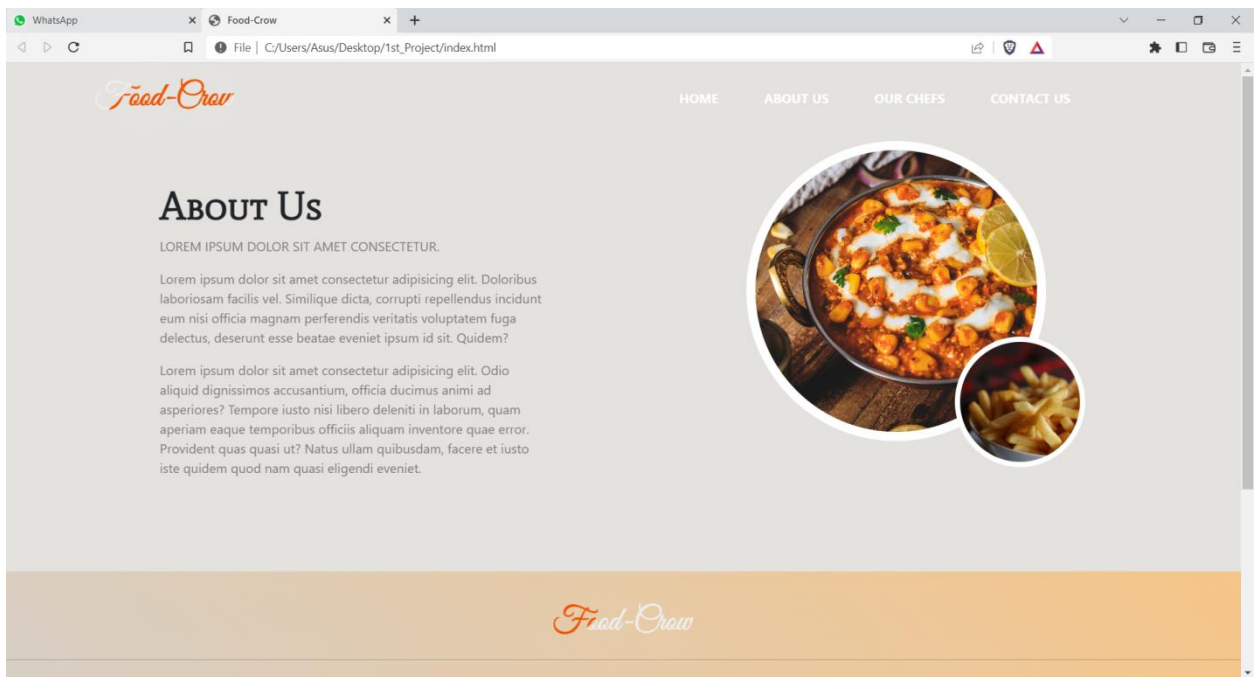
WhatsApp
Food-Crow
File | C:/Users/Asus/Desktop/1st_Project/index.html

Food-Crow

HOME ABOUT US OUR CHEFS CONTACT US

ABOUT US

LOREM IPSUM DOLOR SIT AMET CONSECTETUR.

Lorem ipsum dolor sit amet consectetur adipisicing elit. Doloribus laboriosam facilis vel. Similique dicta, corrupti repellendus incidunt eum nisi officia magnam perferendis veritatis voluptatem fuga delectus, deserunt esse beatae eveniet ipsum id sit. Quidem?

Lorem ipsum dolor sit amet consectetur adipisicing elit. Odio aliquid dignissimos accusantium, officia ducimus animi ad asperiores? Tempore iusto nisi libero deleniti in laborum, quam aperiam eaque temporibus officiis aliquam inventore quae error. Provident quas quasi ut? Natus ullam quibusdam, facere et iusto iste quidem quod nam quasi eligendi eveniet.

Food-Crow